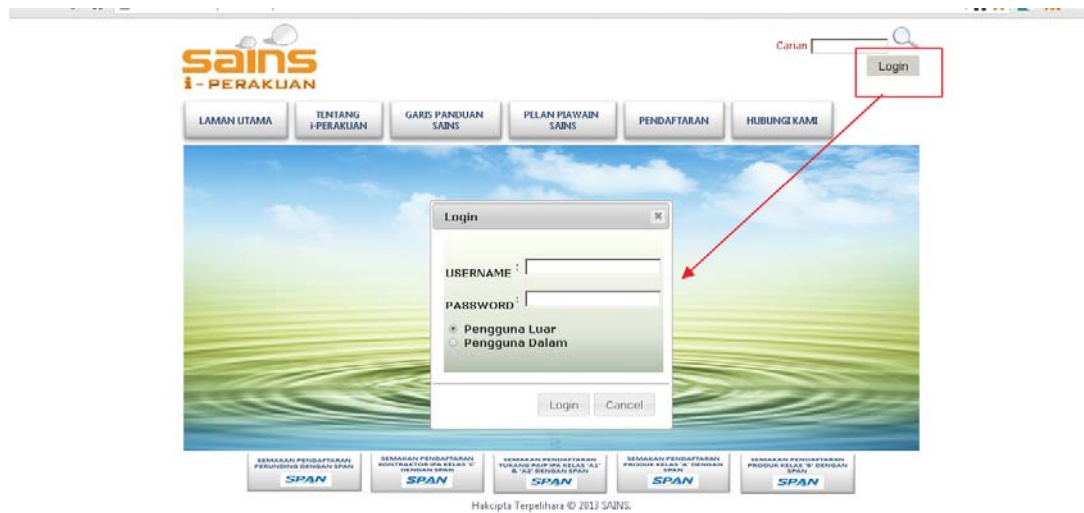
sains
i-PERAKUAN

Carian

Login

LAMAN UTAMA

TENTANG i-PERAKUAN

GARIS PANDUAN SAINS

PELAN PIAWAIN SAINS

PENDAFTARAN

HUBUNGI KAMI

Login

USERNAME :

PASSWORD :

Pengguna Luar

Pengguna Dalam

Login

Cancel

SEMAKAN PENDAFTARAN PERUNDING DENGAN SPAN
SPAN

SEMAKAN PENDAFTARAN KONTRAKTOR IPA KELAS 'C' DENGAN SPAN
SPAN

SEMAKAN PENDAFTARAN TUKANG PAIP IPA KELAS 'A1' & 'A2' DENGAN SPAN
SPAN

SEMAKAN PENDAFTARAN PRODUK KELAS 'A' DENGAN SPAN
SPAN

SEMAKAN PENDAFTARAN PRODUK KELAS 'B' DENGAN SPAN
SPAN

Hakcipta Terpelihara © 2013 SAINS.